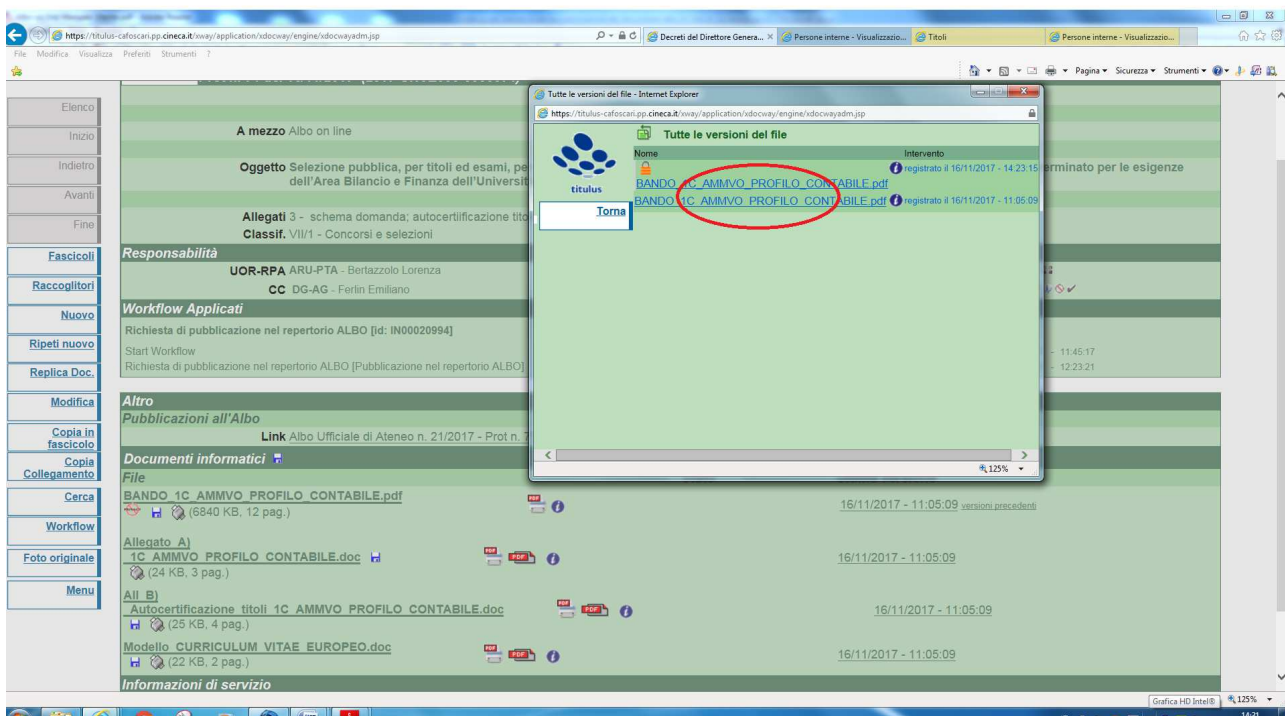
https://titulus-cafoscari.pp.cineca.it/xway/application/xdocway/engine/xdocwayadm.jsp
Decreti del Direttore Genera... × Persone interne - Visualizzazio... Titoli Persone interne - Visualizzazio...
File Modifica Visualizza Preferiti Strumenti ?
Pagina ▾ Sicurezza ▾ Strumenti ▾

Elenco
Inizio
Indietro
Avanti
Fine
Fascicoli
Raccoglitori
Nuovo
Ripeti nuovo
Replica Doc.
Modifica
Copia in fascicolo
Copia Collegamento
Cerca
Workflow
Foto originale
Menu

A mezzo Albo on line

Oggetto Selezione pubblica, per titoli ed esami, pe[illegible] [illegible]erminato per le esigenze dell'Area Bilancio e Finanza dell'Universit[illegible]

Allegati 3 - schema domanda; autocertificazione tito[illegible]
Classif. VII/1 - Concorsi e selezioni

Responsabilità
UOR-RPA ARU-PTA - Bertazzolo Lorenza
CC DG-AG - Ferlin Emiliano

Workflow Applicati
Richiesta di pubblicazione nel repertorio ALBO [id: IN00020994]
Start Workflow
Richiesta di pubblicazione nel repertorio ALBO [Pubblicazione nel repertorio ALBO]
- 11:45:17
- 12:23:21

Altro
Pubblicazioni all'Albo
Link Albo Ufficiale di Ateneo n. 21/2017 - Prot n. 7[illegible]

Documenti informatici
File
BANDO_1C_AMMVO_PROFILO_CONTABILE.pdf
(6840 KB, 12 pag.)
16/11/2017 - 11:05:09 versioni precedenti

Allegato A)
1C_AMMVO_PROFILO_CONTABILE.doc
(24 KB, 3 pag.)
16/11/2017 - 11:05:09

All. B)
Autocertificazione_titoli_1C_AMMVO_PROFILO_CONTABILE.doc
(25 KB, 4 pag.)
16/11/2017 - 11:05:09

Modello_CURRICULUM_VITAE_EUROPEO.doc
(22 KB, 2 pag.)
16/11/2017 - 11:05:09

Informazioni di servizio

Tutte le versioni del file - Internet Explorer
https://titulus-cafoscari.pp.cineca.it/xway/application/xdocway/engine/xdocwayadm.jsp
titulus
Torna
Tutte le versioni del file
| Nome | Intervento |
|---|---|
| | registrato il 16/11/2017 - 14:23:15 |
| BANDO_1C_AMMVO_PROFILO_CONTABILE.pdf | |
| BANDO_1C_AMMVO_PROFILO_CONTABILE.pdf | registrato il 16/11/2017 - 11:05:09 |
125%

Grafica HD Intel® 125%
14:21